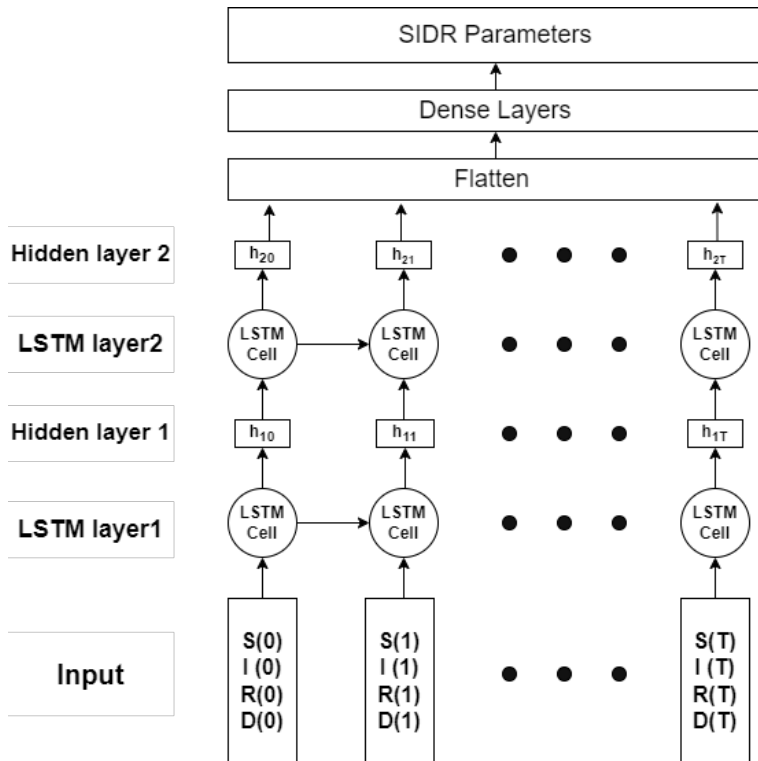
SIDR Parameters

Dense Layers

Flatten

Hidden layer 2

$h_{20}$

$h_{21}$

$h_{2T}$

LSTM layer2

LSTM Cell

LSTM Cell

LSTM Cell

Hidden layer 1

$h_{10}$

$h_{11}$

$h_{1T}$

LSTM layer1

LSTM Cell

LSTM Cell

LSTM Cell

Input

S(0)
I (0)
R(0)
D(0)

S(1)
I (1)
R(1)
D(1)

S(T)
I (T)
R(T)
D(T)